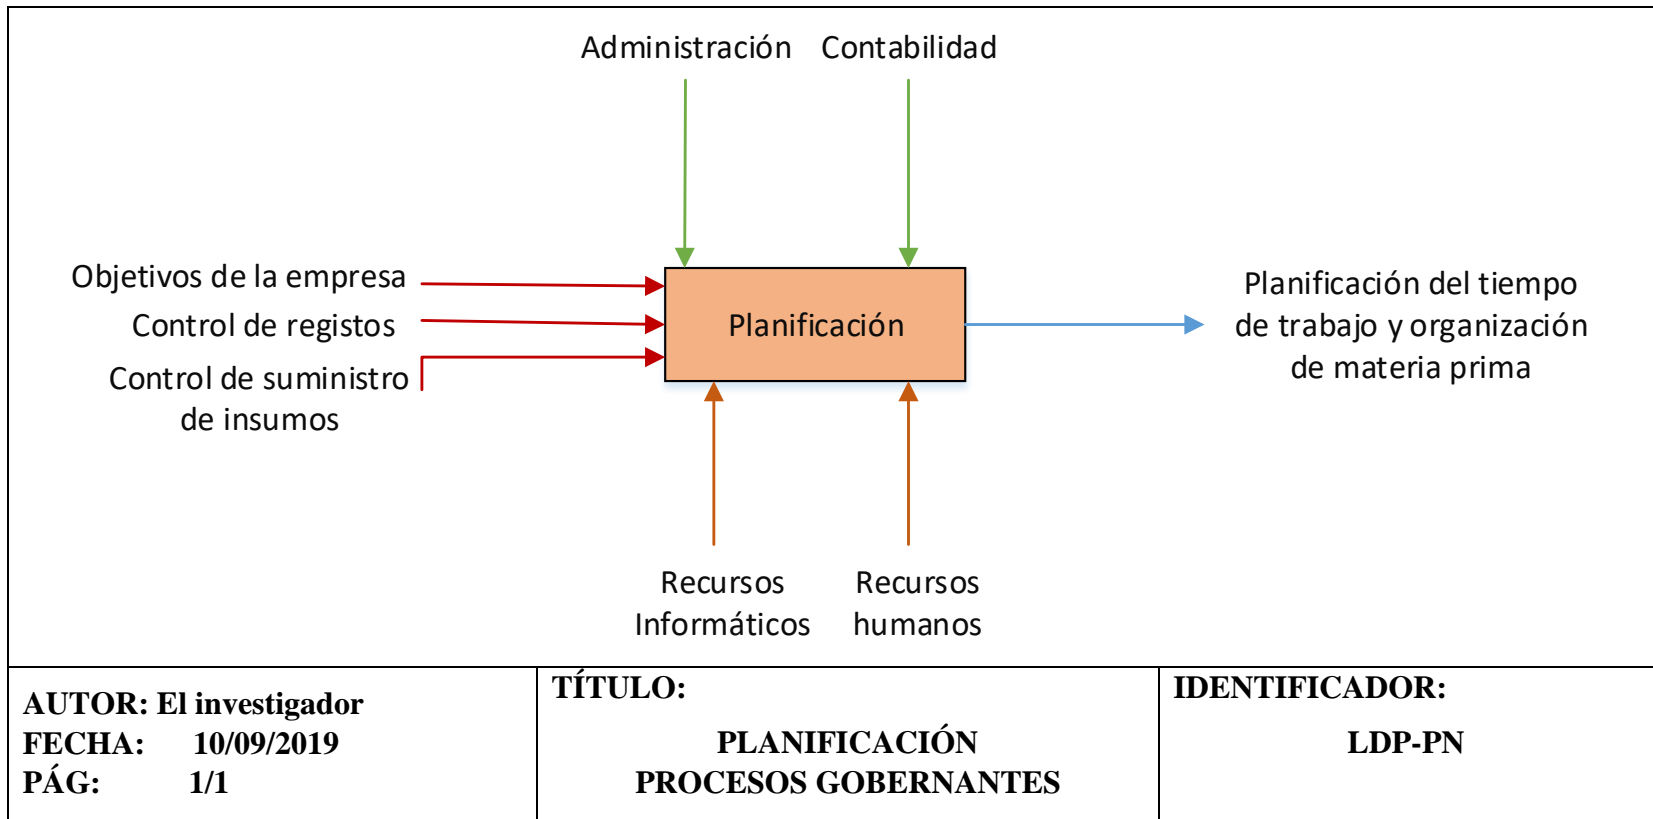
Administración Contabilidad

Objetivos de la empresa

Control de registos

Control de suministro de insumos

Planificación

Planificación del tiempo de trabajo y organización de materia prima

Recursos Informáticos

Recursos humanos

| AUTOR: El investigador<br>FECHA: 10/09/2019<br>PÁG: 1/1 | TÍTULO:<br>PLANIFICACIÓN<br>PROCESOS GOBERNANTES | IDENTIFICADOR:<br>LDP-PN |
|---|---|---|